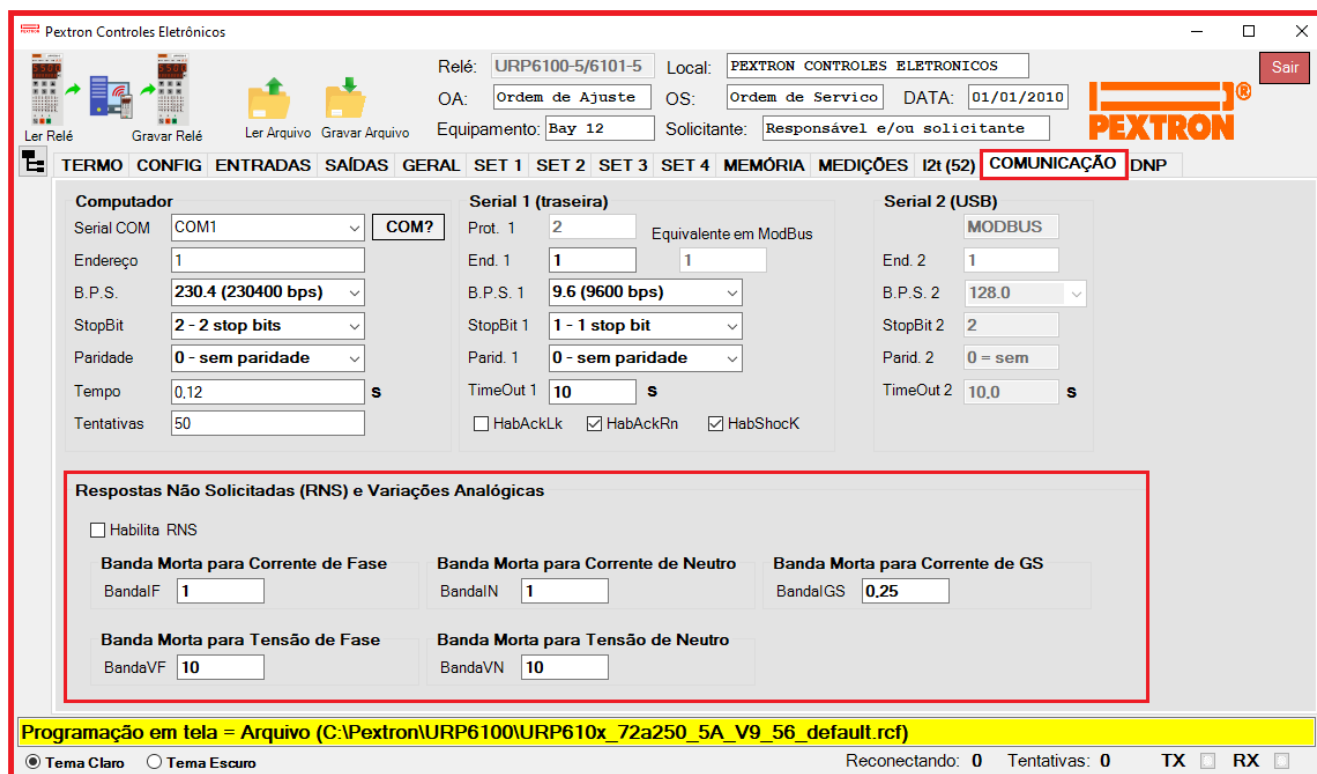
Pextron Controles Eletrônicos

Ler Relé Gravar Relé Ler Arquivo Gravar Arquivo

Relé: URP6100-5/6101-5 Local: PEXTRON CONTROLES ELETRONICOS Sair

OA: Ordem de Ajuste OS: Ordem de Servico DATA: 01/01/2010

Equipamento: Bay 12 Solicitante: Responsável e/ou solicitante

PEXTRON

TERMO CONFIG ENTRADAS SAÍDAS GERAL SET 1 SET 2 SET 3 SET 4 MEMÓRIA MEDIÇÕES I2t (52) COMUNICAÇÃO DNP

Computador
Serial COM COM1 COM?
Endereço 1
B.P.S. 230.4 (230400 bps)
StopBit 2 - 2 stop bits
Paridade 0 - sem paridade
Tempo 0,12 s
Tentativas 50

Serial 1 (traseira)
Prot. 1 2 Equivalente em ModBus
End. 1 1 1
B.P.S. 1 9.6 (9600 bps)
StopBit 1 1 - 1 stop bit
Parid. 1 0 - sem paridade
TimeOut 1 10 s
HabAckLk HabAckRn HabShocK

Serial 2 (USB)
MODBUS
End. 2 1
B.P.S. 2 128.0
StopBit 2 2
Parid. 2 0 = sem
TimeOut 2 10,0 s

Respostas Não Solicitadas (RNS) e Variações Analógicas
Habilita RNS
Banda Morta para Corrente de Fase
BandaIF 1
Banda Morta para Corrente de Neutro
BandaIN 1
Banda Morta para Corrente de GS
BandaIGS 0,25
Banda Morta para Tensão de Fase
BandaVF 10
Banda Morta para Tensão de Neutro
BandaVN 10

Programação em tela = Arquivo (C:\Pextron\URP6100\URP610x_72a250_5A_V9_56_default.rcf)

Tema Claro Tema Escuro Reconectando: 0 Tentativas: 0 TX RX